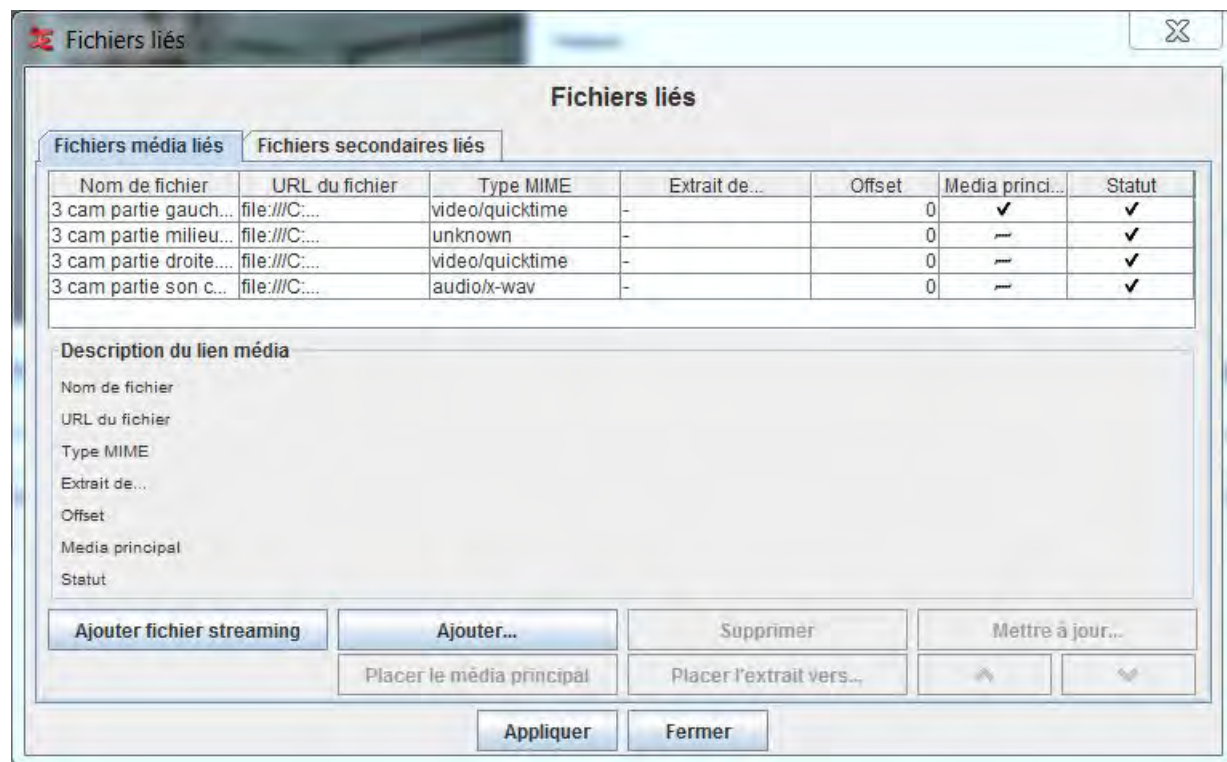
Fichiers liés

Fichiers liés

Fichiers média liés | Fichiers secondaires liés

| Nom de fichier | URL du fichier | Type MIME | Extrait de... | Offset | Media princi... | Statut |
|---|---|---|---|---|---|---|
| 3 cam partie gauch... | file:///C:... | video/quicktime | - | 0 | ✓ | ✓ |
| 3 cam partie milieu... | file:///C:... | unknown | - | 0 | – | ✓ |
| 3 cam partie droite... | file:///C:... | video/quicktime | - | 0 | – | ✓ |
| 3 cam partie son c... | file:///C:... | audio/x-wav | - | 0 | – | ✓ |

Description du lien média

Nom de fichier
URL du fichier
Type MIME
Extrait de...
Offset
Media principal
Statut

Ajouter fichier streaming
Ajouter...
Supprimer
Mettre à jour...
Placer le média principal
Placer l'extrait vers...

Appliquer
Fermer